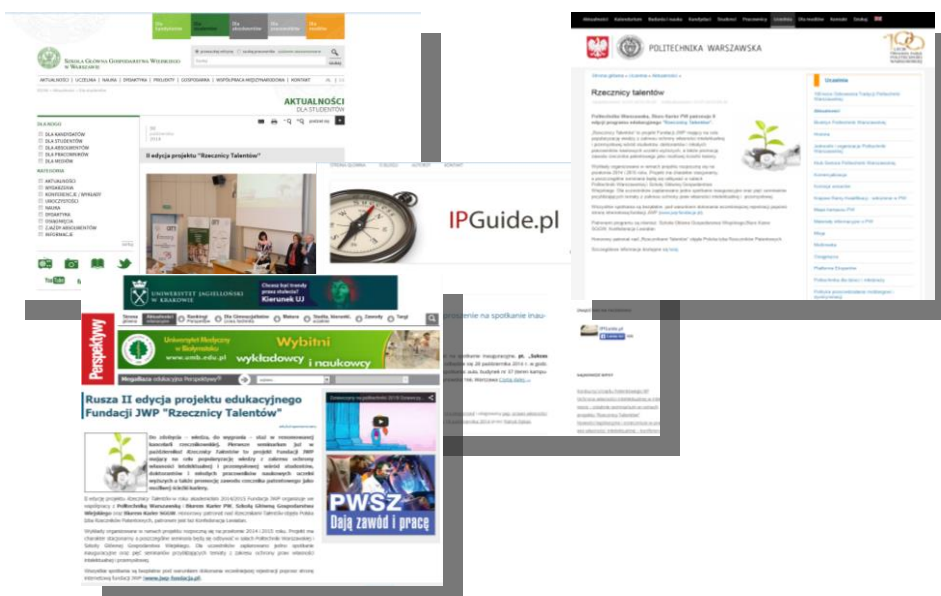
SZKOŁA GŁÓWNA GOSPODARSTWA WIEJSKIEGO W WARSZAWIE

AKTUALNOŚCI
DLA STUDENTÓW

II edycja projektu "Rzecznicy Talentów"

DLA KANDYDATÓW
DLA STUDENTÓW
DLA ABSOLWENTÓW
DLA PRACOWNIKÓW
DLA MEDIÓW

AKTUALNOŚCI
WYDARZENIA
KONFERENCJE / WYKŁADY
UROCZYSTOŚCI
NAUKA
DYDAKTYKA
OGŁOSZENIA
ZJAZD ABSOLWENTÓW
INFORMACJE

IPGuide.pl

POLITECHNIKA WARSZAWSKA

Rzecznicy talentów

UNIWERSYTET JAGIELLOŃSKI W KRAKOWIE
Kierunek UJ

Perspektywy

Uniwersytet Medyczny w Białymstoku
www.umb.edu.pl
Wybitni
wykładowcy i naukowcy

Rusza II edycja projektu edukacyjnego Fundacji JWP "Rzecznicy Talentów"

PWSZ
Dają zawód i pracę

Uczelnia